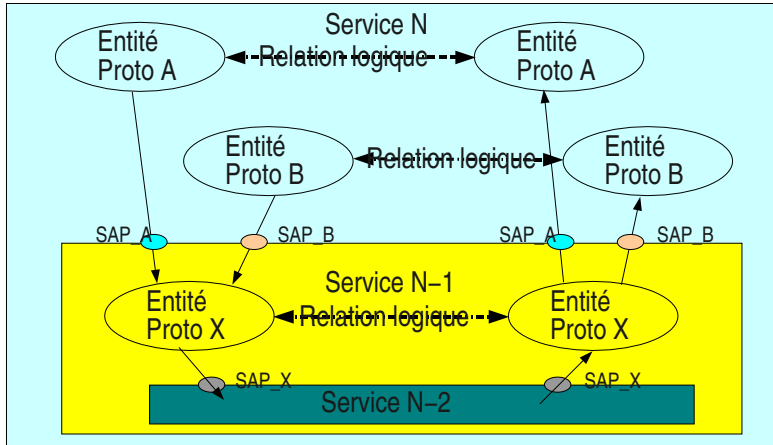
Service N

Entité Proto A

Relation logique

Entité Proto A

Entité Proto B

Relation logique

Entité Proto B

SAP_A

SAP_B

SAP_A

SAP_B

Service N−1

Entité Proto X

Relation logique

Entité Proto X

SAP_X

SAP_X

Service N−2